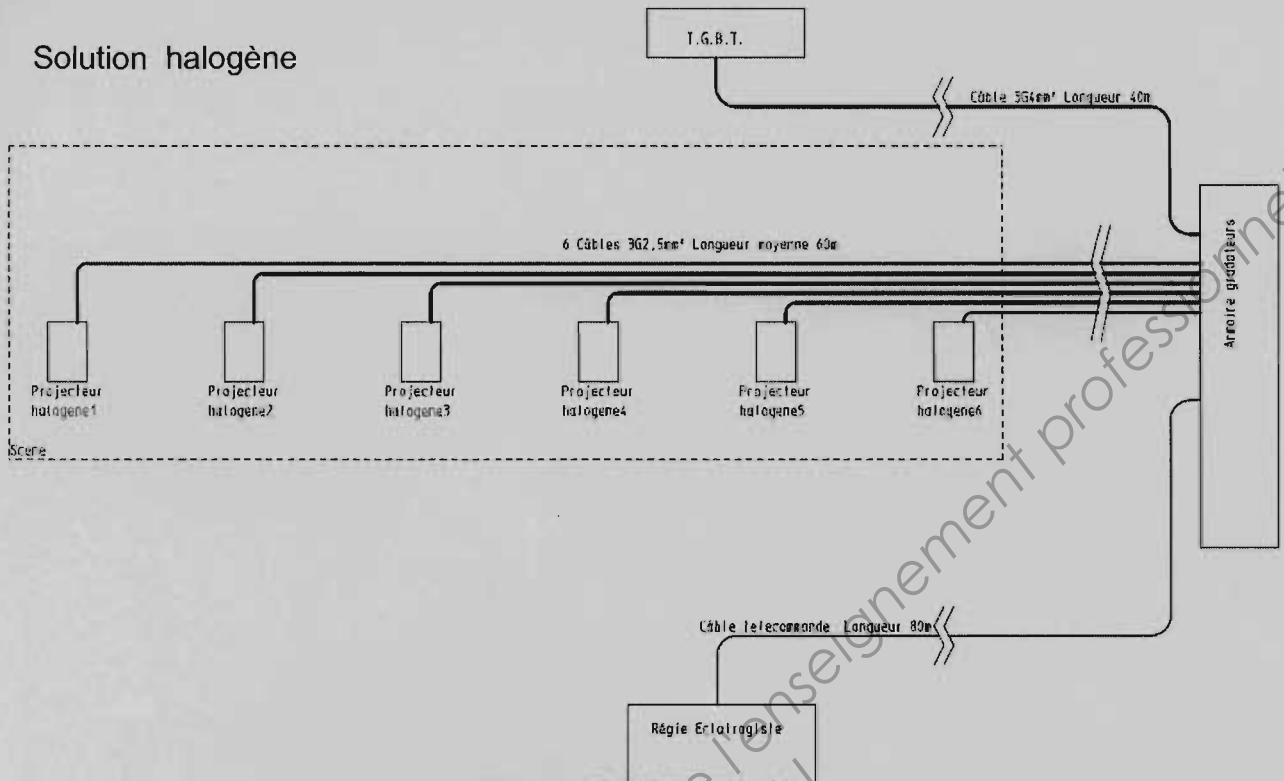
Solution halogène

T.G.B.T.

Câble 5G4mm² Longueur 40m

6 Câbles 3G2,5mm² Longueur moyenne 60m

Armoire gradateurs

Projecteur halogene1

Projecteur halogene2

Projecteur halogene3

Projecteur halogene4

Projecteur halogene5

Projecteur halogene6

Scene

Câble telecommande Longueur 80m

Régie Eclairagiste

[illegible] l'enseignement professionnel